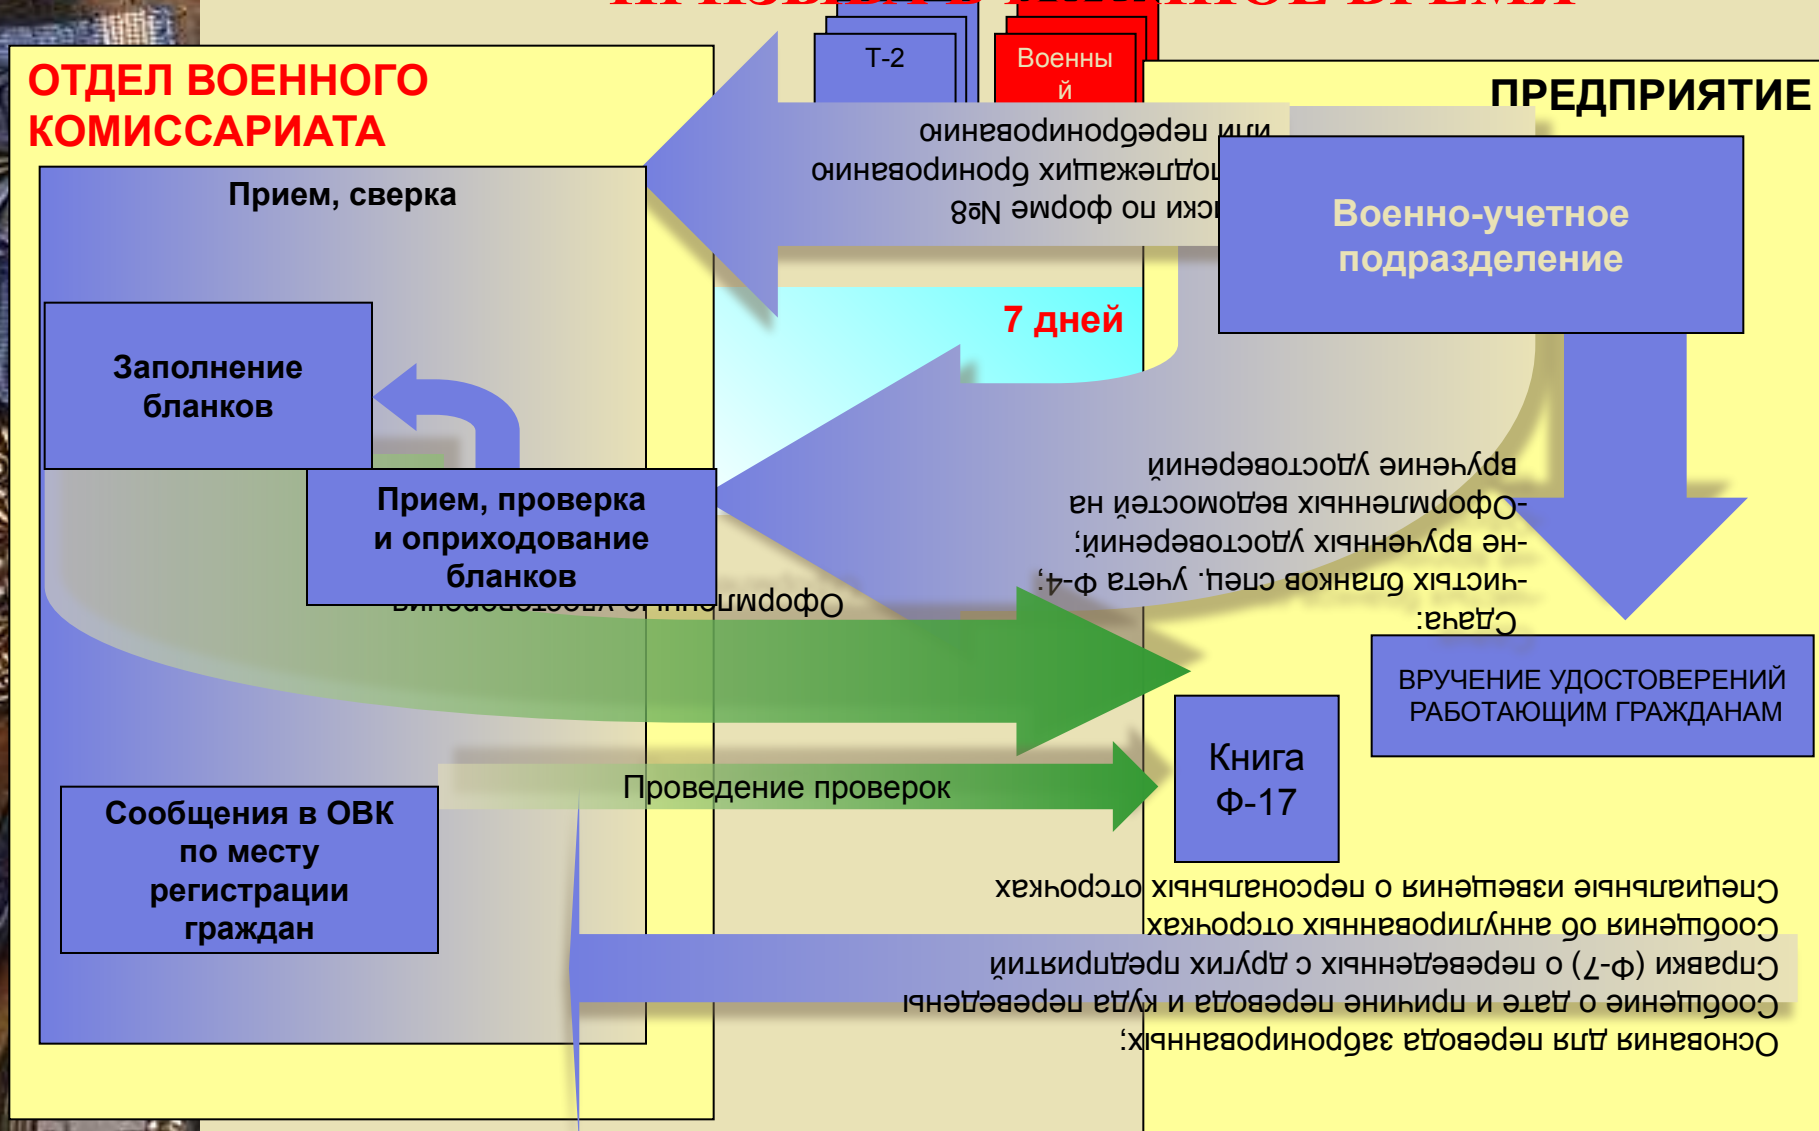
ОТДЕЛ ВОЕННОГО КОМИССАРИАТА

Т-2

Военны й

ПРЕДПРИЯТИЕ

Прием, сверка

или перебронированию

подлежащих бронированию

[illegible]ски по форме №8

Военно-учетное подразделение

7 дней

Заполнение бланков

Прием, проверка и оприходование бланков

вручение удостоверений

-Оформленных ведомостей на

-не врученных удостоверений;

-чистых бланков спец. учета Ф-4;

Сдача:

Оформление удостоверения

ВРУЧЕНИЕ УДОСТОВЕРЕНИЙ РАБОТАЮЩИМ ГРАЖДАНАМ

Книга Ф-17

Проведение проверок

Сообщения в ОВК по месту регистрации граждан

Специальные извещения о персональных отсрочках

Сообщения об аннулированных отсрочках

Справки (Ф-7) о переведенных с других предприятий

Сообщение о дате и причине перевода и куда переведены

Основания для перевода забронированных;